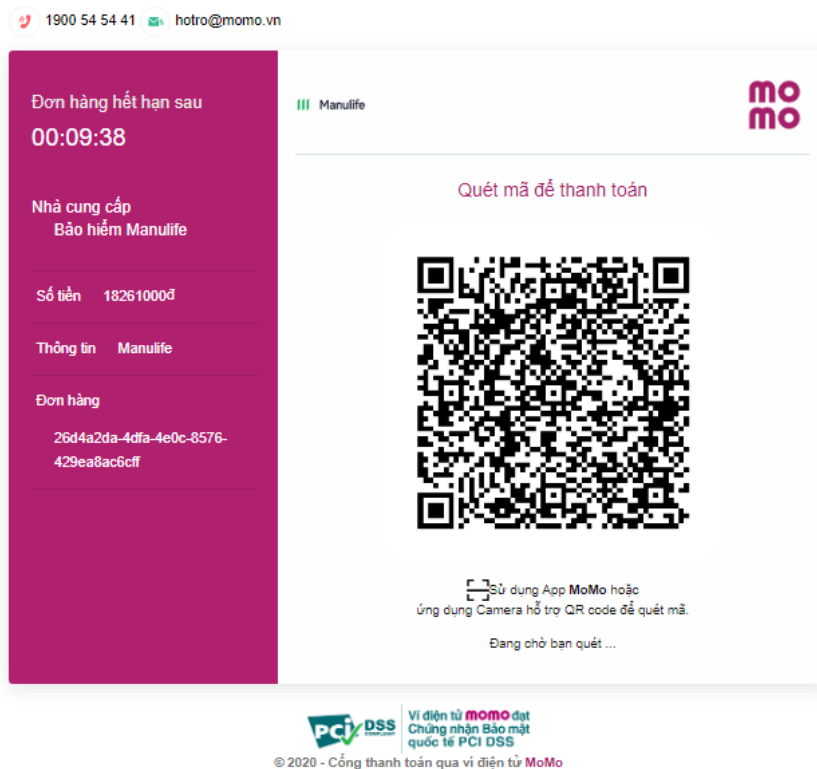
1900 54 54 41 hotro@momo.vn

Đơn hàng hết hạn sau
00:09:38

Nhà cung cấp
Bảo hiểm Manulife

Số tiền 18261000đ

Thông tin Manulife

Đơn hàng
26d4a2da-4dfa-4e0c-8576-429ea8ac6cff

Manulife

mo mo

Quét mã để thanh toán

Sử dụng App MoMo hoặc ứng dụng Camera hỗ trợ QR code để quét mã.

Đang chờ bạn quét ...

PCI DSS COMPLIANT
Ví điện tử momo đạt Chứng nhận Bảo mật quốc tế PCI DSS

© 2020 - Cổng thanh toán qua ví điện tử MoMo